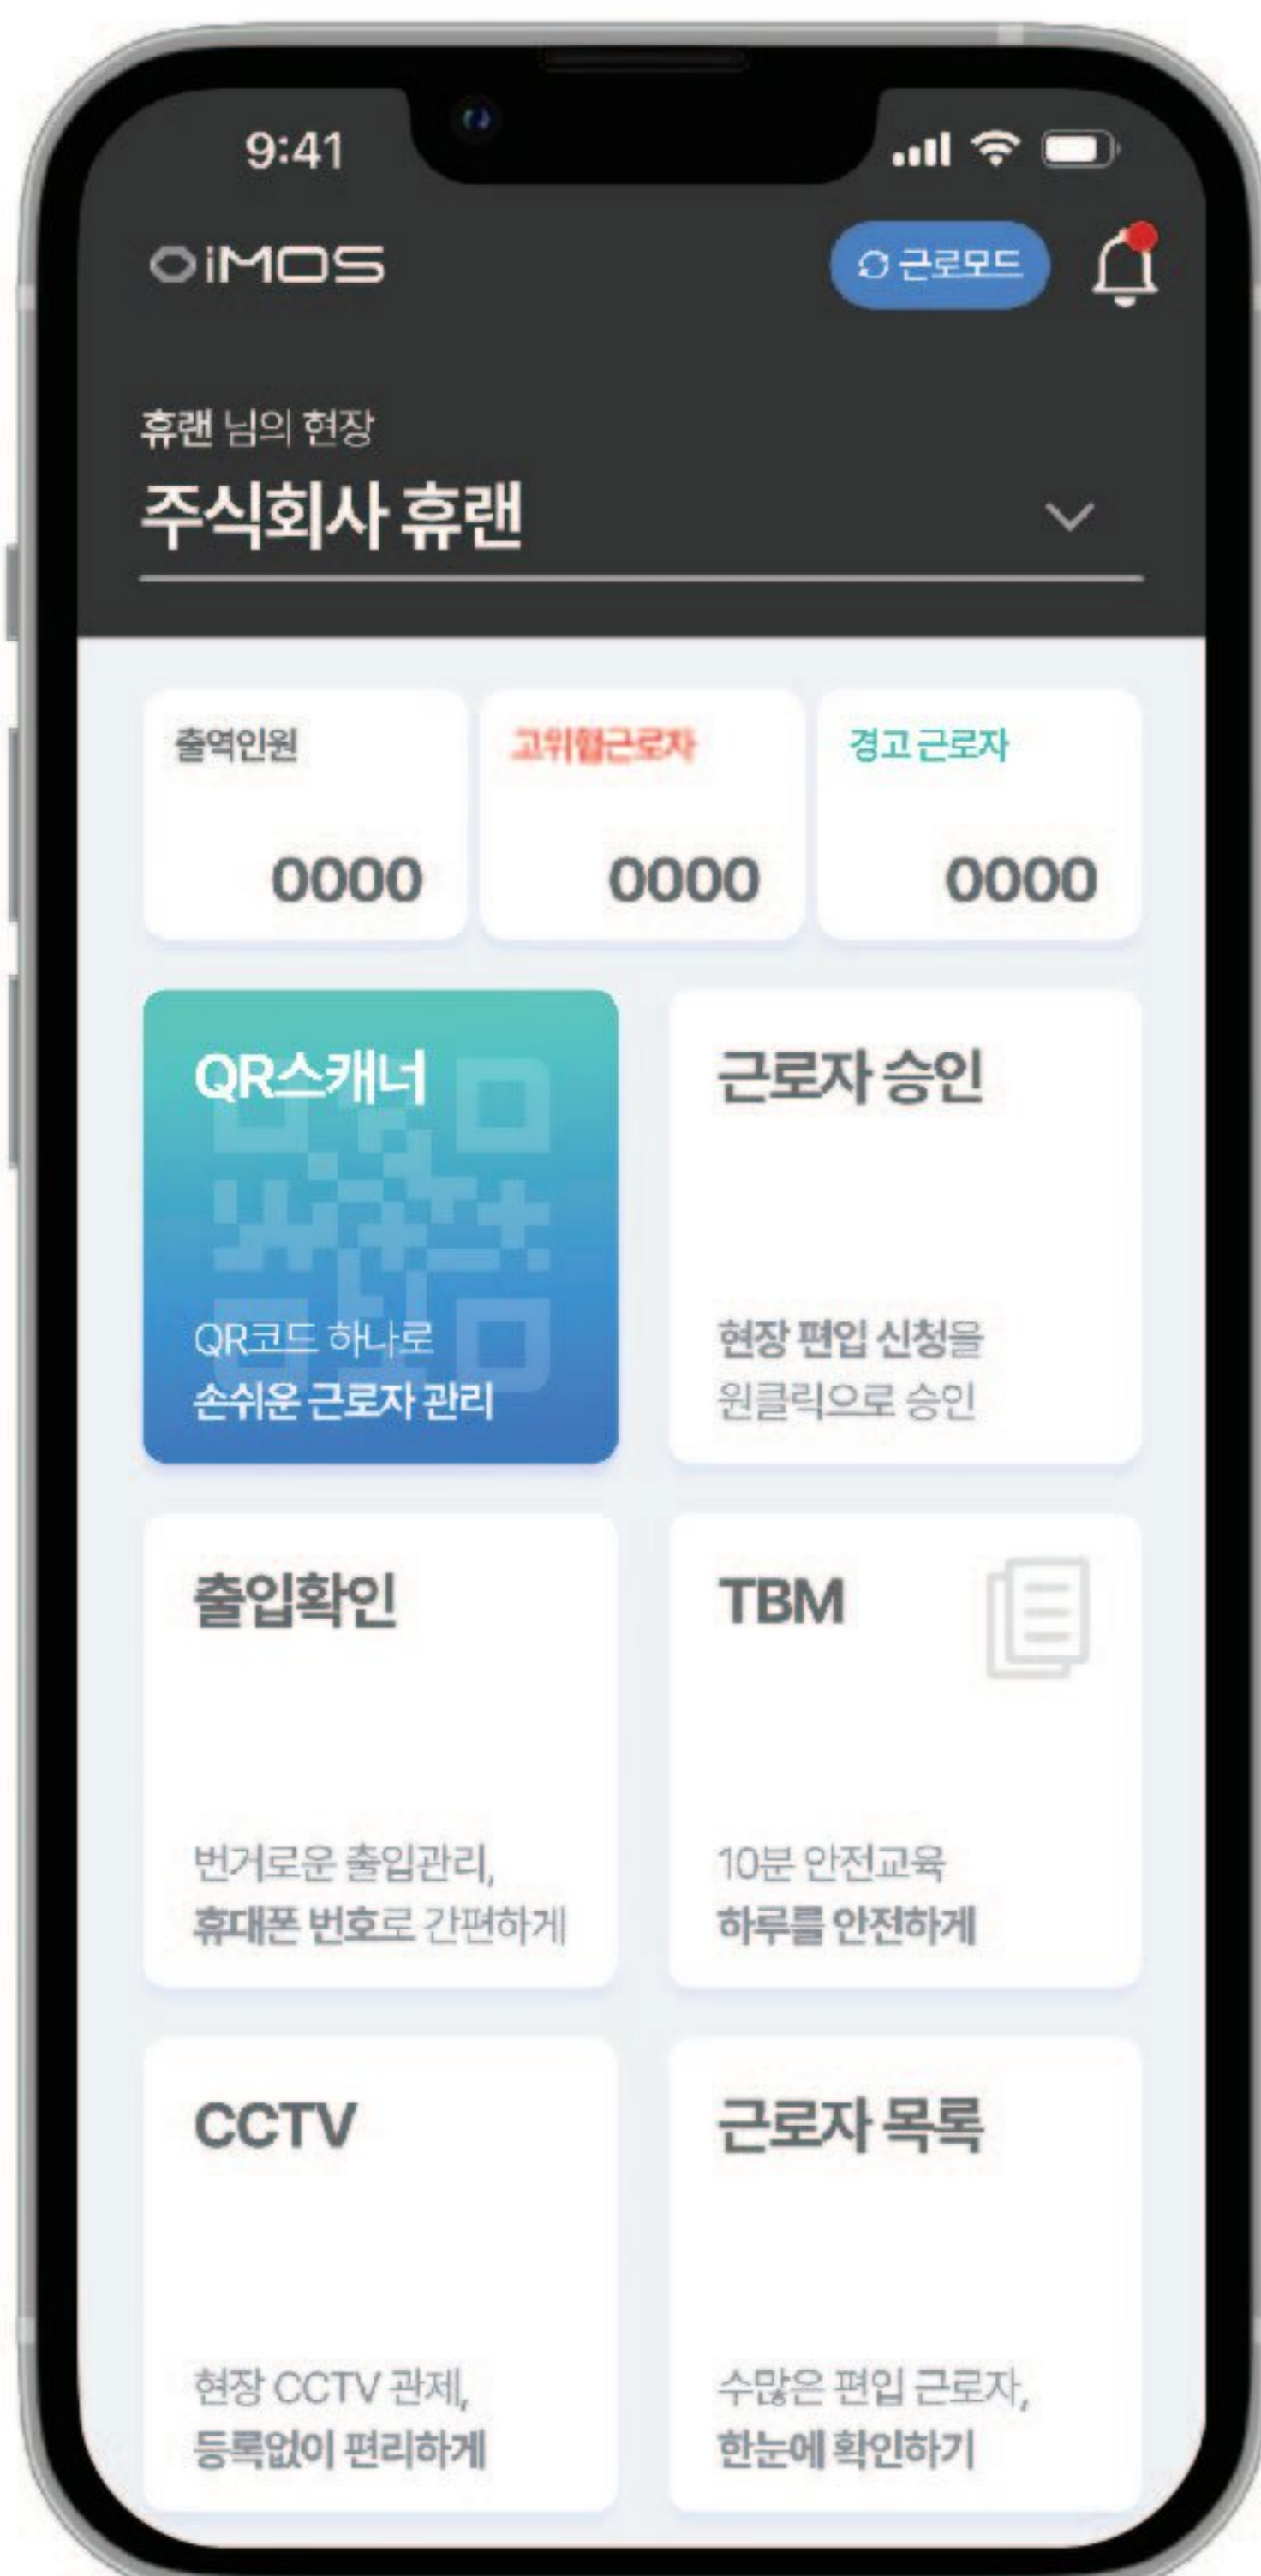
9:41

iMOS

근로모드

휴랜 님의 현장

주식회사 휴랜

출역인원

0000

고위험근로자

0000

경고 근로자

0000

QR스캐너

QR코드 하나로
손쉬운 근로자 관리

근로자 승인

현장 편입 신청을
원클릭으로 승인

출입확인

번거로운 출입관리,
휴대폰 번호로 간편하게

TBM

10분 안전교육
하루를 안전하게

CCTV

현장 CCTV 관제,
등록없이 편리하게

근로자 목록

수많은 편입 근로자,
한눈에 확인하기